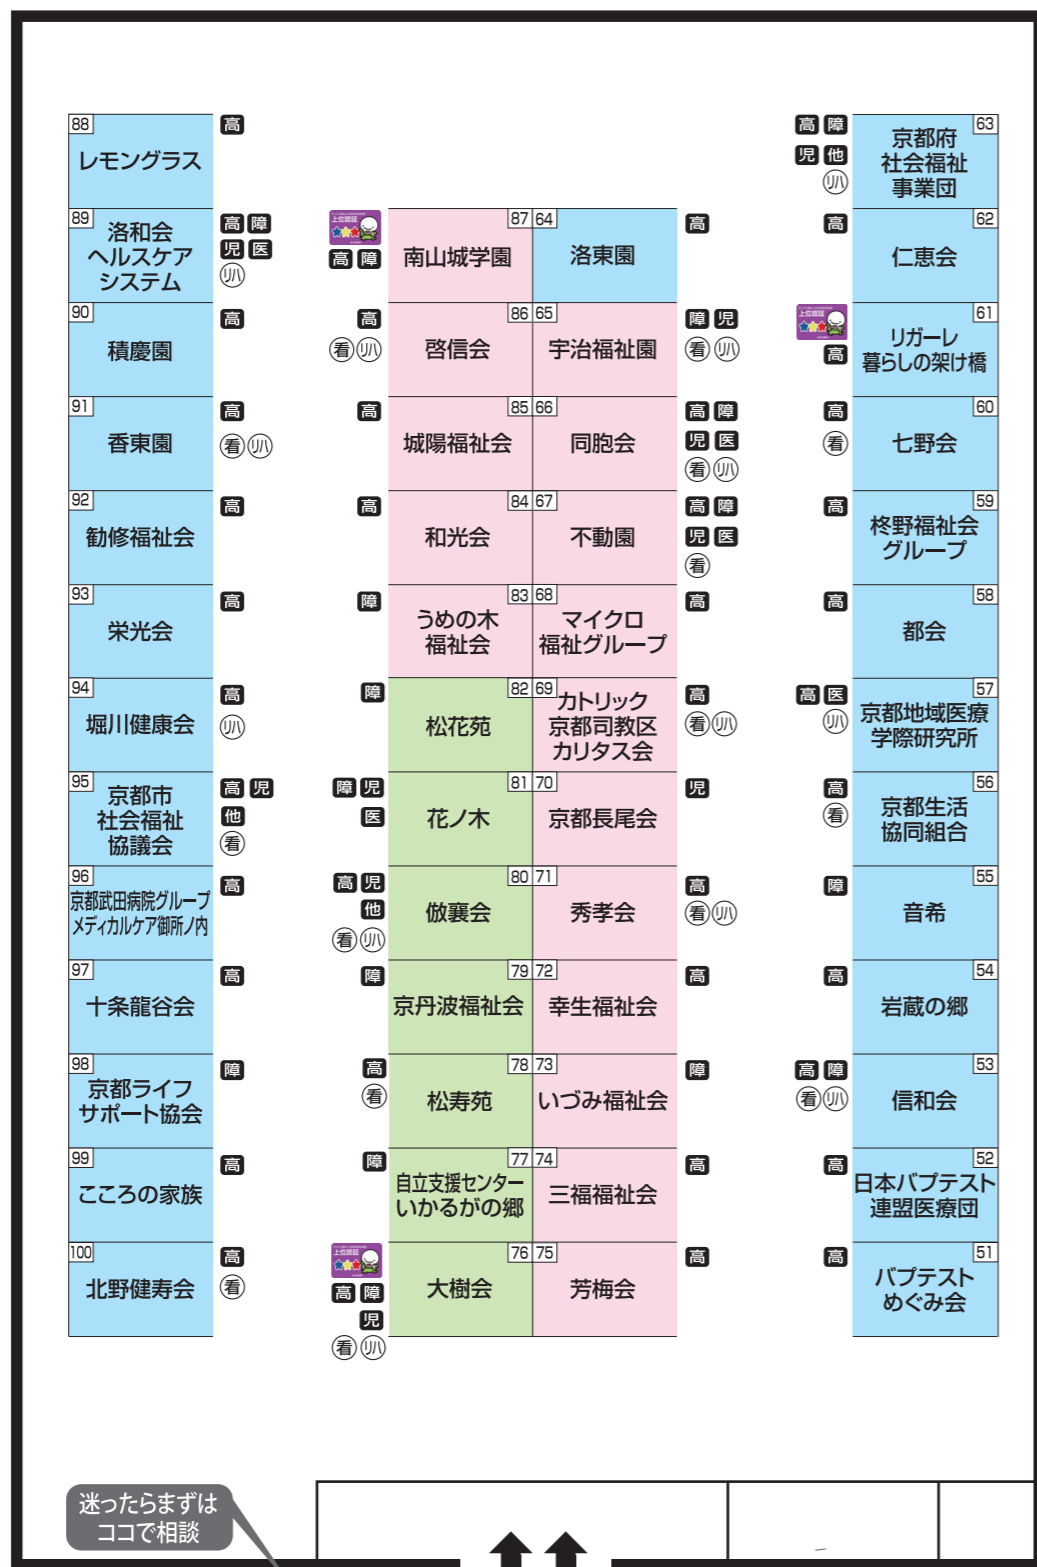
88 レモングラス 高

89 洛和会ヘルスケアシステム 高 障 児 医 ⓇⒽ

90 積慶園 高

91 香東園 高 看 ⓇⒽ

92 勧修福祉会 高

93 栄光会 高

94 堀川健康会 高 ⓇⒽ

95 京都市社会福祉協議会 高 児 他 看

96 京都武田病院グループ メディカルケア御所ノ内 高

97 十条龍谷会 高

98 京都ライフサポート協会 障

99 こころの家族 高

100 北野健寿会 高 看

高 障 87 南山城学園

高 看 ⓇⒽ 86 啓信会

高 85 城陽福祉会

高 84 和光会

障 83 うめの木福祉会

障 82 松花苑

障 児 医 81 花ノ木

高 児 他 看 ⓇⒽ 80 倣襄会

障 79 京丹波福祉会

高 看 78 松寿苑

障 77 自立支援センターいかるがの郷

高 障 児 看 ⓇⒽ 76 大樹会

64 洛東園 高

65 宇治福祉園 障 児 看 ⓇⒽ

66 同胞会 高 障 児 医 看 ⓇⒽ

67 不動園 高 障 児 医 看

68 マイクロ福祉グループ 高

69 カトリック京都司教区カリタス会 高 看 ⓇⒽ

70 京都長尾会 児

71 秀孝会 高 看 ⓇⒽ

72 幸生福祉会 高

73 いづみ福祉会 障

74 三福福祉会 高

75 芳梅会 高

高 障 児 他 ⓇⒽ 63 京都府社会福祉事業団

高 62 仁恵会

高 61 リガーレ暮らしの架け橋

高 看 60 七野会

高 59 柊野福祉会グループ

高 58 都会

高 医 ⓇⒽ 57 京都地域医療学際研究所

高 看 56 京都生活協同組合

障 55 音希

高 54 岩蔵の郷

高 障 看 ⓇⒽ 53 信和会

高 52 日本バプテスト連盟医療団

高 51 バプテストめぐみ会

迷ったらまずはココで相談